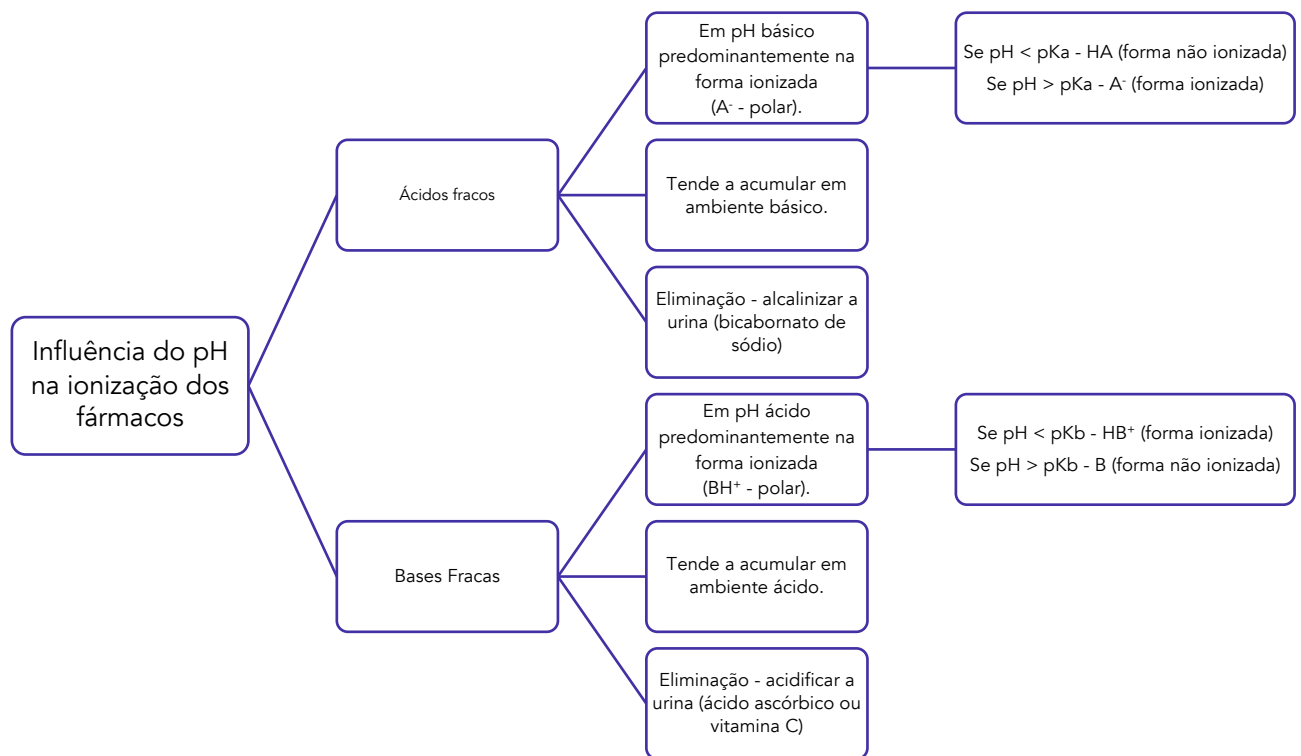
Influência do pH na ionização dos fármacos

Ácidos fracos

Em pH básico predominantemente na forma ionizada ($A^-$ - polar).

Se pH < pKa - HA (forma não ionizada)
Se pH > pKa - $A^-$ (forma ionizada)

Tende a acumular em ambiente básico.

Eliminação - alcalinizar a urina (bicabornato de sódio)

Bases Fracas

Em pH ácido predominantemente na forma ionizada ($BH^+$ - polar).

Se pH < pKb - $HB^+$ (forma ionizada)
Se pH > pKb - B (forma não ionizada)

Tende a acumular em ambiente ácido.

Eliminação - acidificar a urina (ácido ascórbico ou vitamina C)